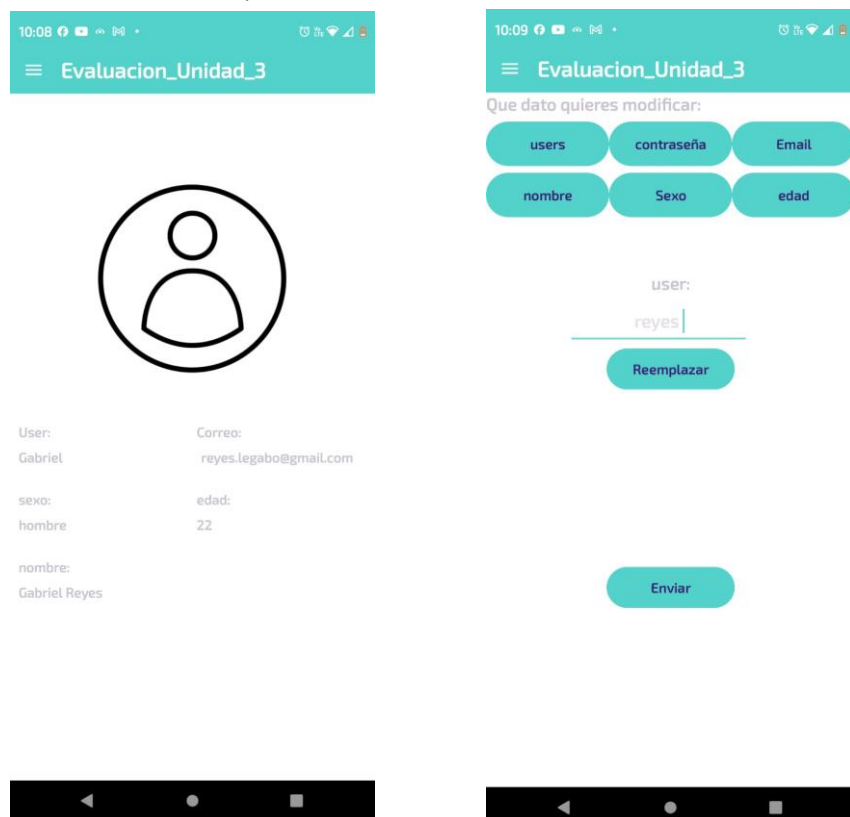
10:08

Evaluacion_Unidad_3

User:
Gabriel

Correo:
reyes.legabo@gmail.com

sexo:
hombre

edad:
22

nombre:
Gabriel Reyes

10:09

Evaluacion_Unidad_3

Que dato quieres modificar:

users
contraseña
Email
nombre
Sexo
edad

user:
reyes

Reemplazar

Enviar